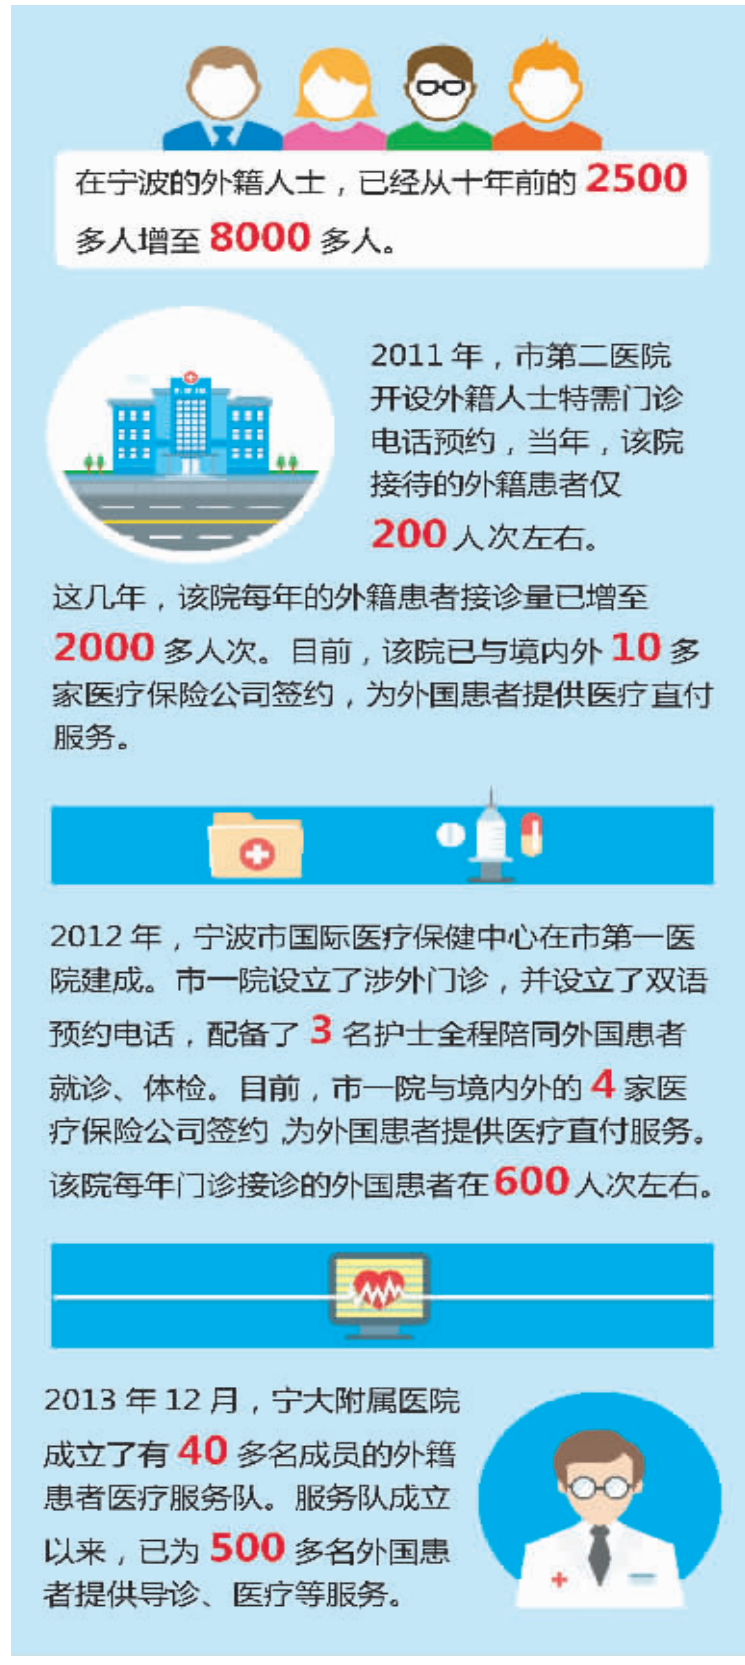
在宁波的外籍人士，已经从十年前的 2500 多人增至 8000 多人。

2011 年，市第二医院开设外籍人士特需门诊电话预约，当年，该院接待的外籍患者仅 200 人次左右。

这几年，该院每年的外籍患者接诊量已增至 2000 多人次。目前，该院已与境内外 10 多家医疗保险公司签约，为外国患者提供医疗直付服务。

2012 年，宁波市国际医疗保健中心在市第一医院建成。市一院设立了涉外门诊，并设立了双语预约电话，配备了 3 名护士全程陪同外国患者就诊、体检。目前，市一院与境内外的 4 家医疗保险公司签约，为外国患者提供医疗直付服务。该院每年门诊接诊的外国患者在 600 人次左右。

2013 年 12 月，宁大附属医院成立了有 40 多名成员的外籍患者医疗服务队。服务队成立以来，已为 500 多名外国患者提供导诊、医疗等服务。